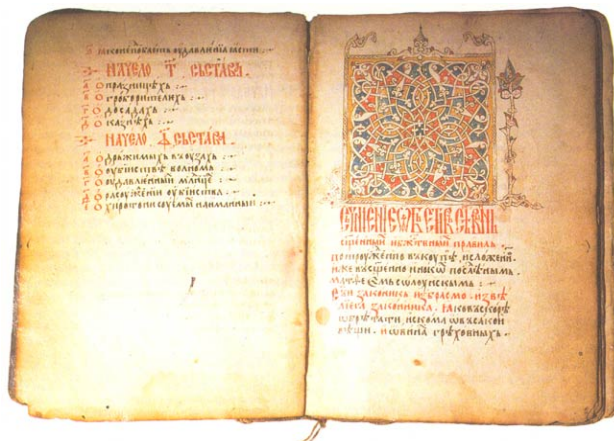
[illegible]

Начело г҃ сьстава.

а҃ о праздницѣхь : 
в҃ о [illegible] : 
г҃ о десетинахь : 
д҃ о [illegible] : 

Начело д҃ сьстава.

а҃ о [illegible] : 
в҃ о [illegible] : 
г҃ о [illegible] : 
д҃ о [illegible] : 
е҃ о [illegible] : 

Сьставь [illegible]

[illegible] правилѣ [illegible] положень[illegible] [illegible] посланымь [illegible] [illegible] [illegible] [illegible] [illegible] грѣховнымь.